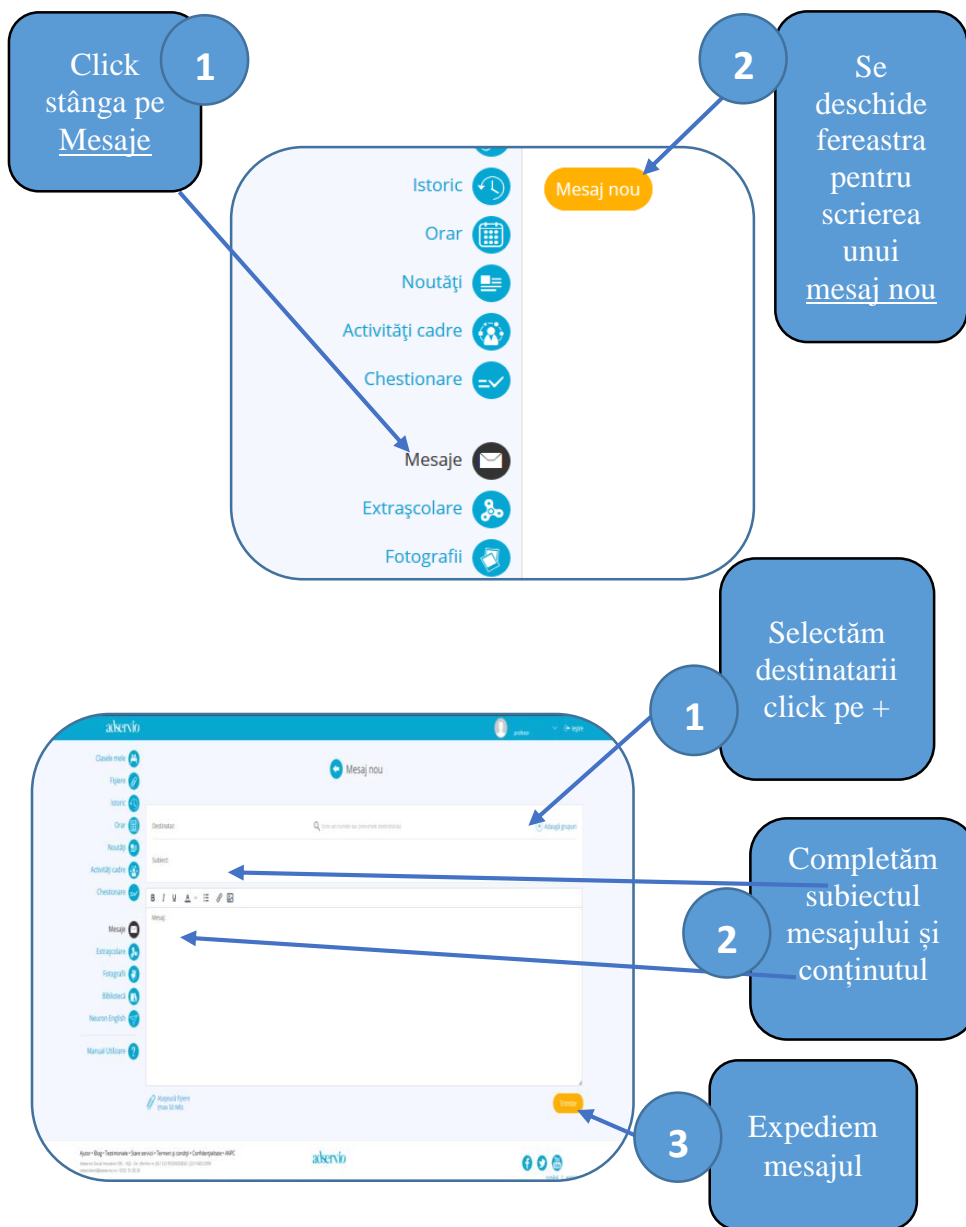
Click stânga pe Mesaje

1

2

Se deschide fereastra pentru scrierea unui mesaj nou

Istoric

Orar

Noutăţi

Activităţi cadre

Chestionare

Mesaje

Extraşcolare

Fotografii

Mesaj nou

Selectăm destinatarii click pe +

1

adservio

Clasele mele

Fişiere

Istoric

Orar

Noutăţi

Activităţi cadre

Chestionare

Mesaje

Extraşcolare

Fotografii

Bibliotecă

Neuron English

Manual Utilizare

Mesaj nou

Destinatar:

Adaugă grupuri

Subiect:

Mesaj:

Completăm subiectul mesajului și conținutul

2

Trimite

3

Expediem mesajul

adservio